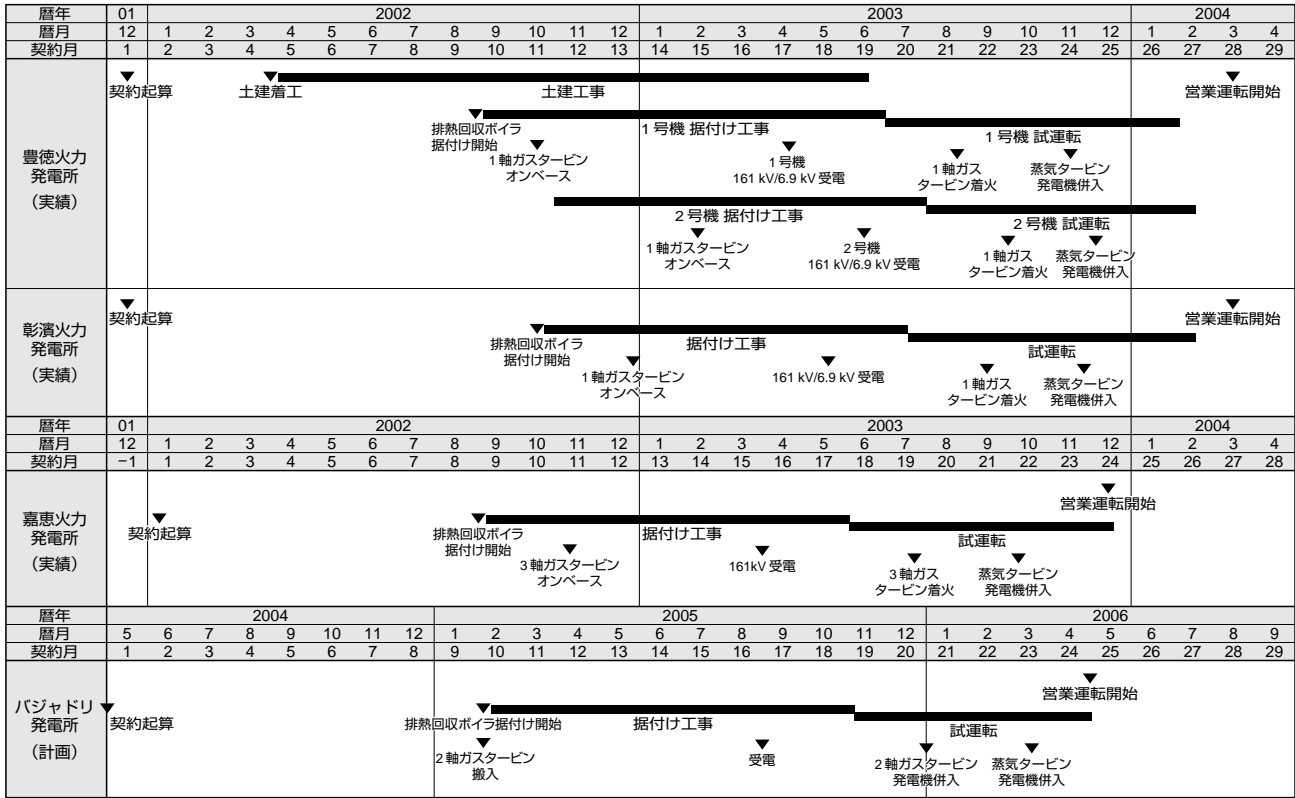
| 暦年 | 01 | 2002 | | | | | | | | | | | | 2003 | | | | | | | | | | | | 2004 | | | |
|---|---|---|---|---|---|---|---|---|---|---|---|---|---|---|---|---|---|---|---|---|---|---|---|---|---|---|---|---|---|
| 暦月 | 12 | 1 | 2 | 3 | 4 | 5 | 6 | 7 | 8 | 9 | 10 | 11 | 12 | 1 | 2 | 3 | 4 | 5 | 6 | 7 | 8 | 9 | 10 | 11 | 12 | 1 | 2 | 3 | 4 |
| 契約月 | 1 | 2 | 3 | 4 | 5 | 6 | 7 | 8 | 9 | 10 | 11 | 12 | 13 | 14 | 15 | 16 | 17 | 18 | 19 | 20 | 21 | 22 | 23 | 24 | 25 | 26 | 27 | 28 | 29 |

豊徳火力発電所（実績）
契約起算
土建着工
土建工事
営業運転開始
排熱回収ボイラ据付け開始
1号機 据付け工事
1号機 試運転
1軸ガスタービンオンベース
1号機 161 kV/6.9 kV 受電
1軸ガスタービン着火
蒸気タービン発電機併入
2号機 据付け工事
2号機 試運転
1軸ガスタービンオンベース
2号機 161 kV/6.9 kV 受電
1軸ガスタービン着火
蒸気タービン発電機併入

彰濱火力発電所（実績）
契約起算
営業運転開始
排熱回収ボイラ据付け開始
据付け工事
試運転
1軸ガスタービンオンベース
161 kV/6.9 kV 受電
1軸ガスタービン着火
蒸気タービン発電機併入

| 暦年 | 01 | 2002 | | | | | | | | | | | | 2003 | | | | | | | | | | | | 2004 | | | |
|---|---|---|---|---|---|---|---|---|---|---|---|---|---|---|---|---|---|---|---|---|---|---|---|---|---|---|---|---|---|
| 暦月 | 12 | 1 | 2 | 3 | 4 | 5 | 6 | 7 | 8 | 9 | 10 | 11 | 12 | 1 | 2 | 3 | 4 | 5 | 6 | 7 | 8 | 9 | 10 | 11 | 12 | 1 | 2 | 3 | 4 |
| 契約月 | −1 | 1 | 2 | 3 | 4 | 5 | 6 | 7 | 8 | 9 | 10 | 11 | 12 | 13 | 14 | 15 | 16 | 17 | 18 | 19 | 20 | 21 | 22 | 23 | 24 | 25 | 26 | 27 | 28 |

嘉恵火力発電所（実績）
営業運転開始
契約起算
排熱回収ボイラ据付け開始
据付け工事
試運転
3軸ガスタービンオンベース
161kV 受電
3軸ガスタービン着火
蒸気タービン発電機併入

| 暦年 | 2004 | | | | | | | | 2005 | | | | | | | | | | | | 2006 | | | | | | | | |
|---|---|---|---|---|---|---|---|---|---|---|---|---|---|---|---|---|---|---|---|---|---|---|---|---|---|---|---|---|---|
| 暦月 | 5 | 6 | 7 | 8 | 9 | 10 | 11 | 12 | 1 | 2 | 3 | 4 | 5 | 6 | 7 | 8 | 9 | 10 | 11 | 12 | 1 | 2 | 3 | 4 | 5 | 6 | 7 | 8 | 9 |
| 契約月 | 1 | 2 | 3 | 4 | 5 | 6 | 7 | 8 | 9 | 10 | 11 | 12 | 13 | 14 | 15 | 16 | 17 | 18 | 19 | 20 | 21 | 22 | 23 | 24 | 25 | 26 | 27 | 28 | 29 |

バジャドリ発電所（計画）
営業運転開始
契約起算
排熱回収ボイラ据付け開始
据付け工事
試運転
2軸ガスタービン搬入
受電
2軸ガスタービン発電機併入
蒸気タービン発電機併入